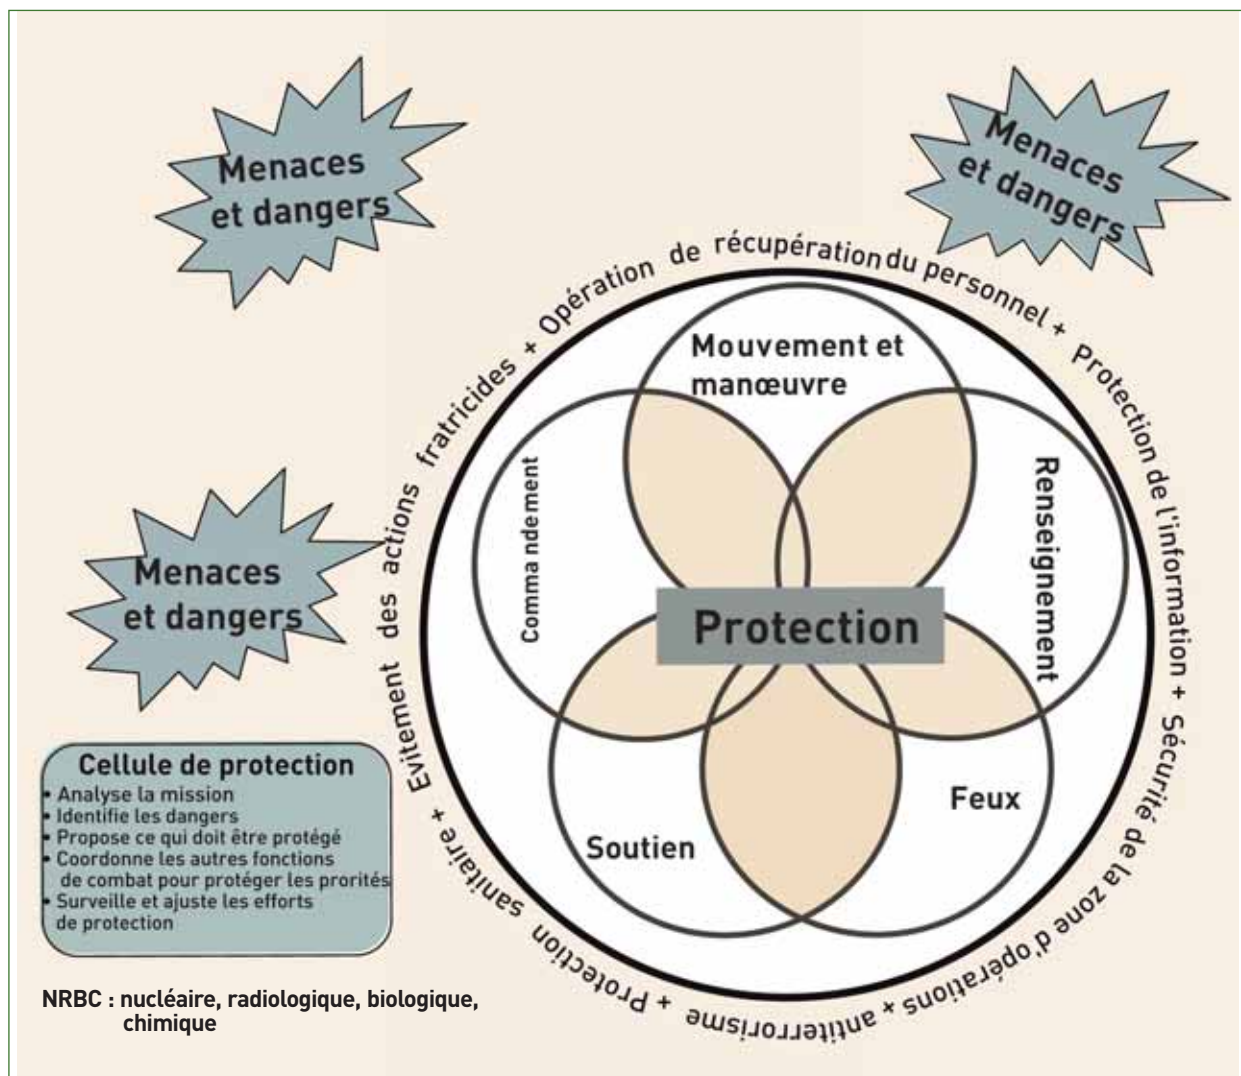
Menaces et dangers

Menaces et dangers

Menaces et dangers

Evitement des actions fratricides + Opération de récupération du personnel + Protection de l'information + Sécurité de la zone d'opérations + antiterrorisme + Protection sanitaire +

Mouvement et manœuvre

Comma ndement

Renseignement

Protection

Soutien

Feux

Cellule de protection
• Analyse la mission
• Identifie les dangers
• Propose ce qui doit être protégé
• Coordonne les autres fonctions de combat pour protéger les prorités
• Surveille et ajuste les efforts de protection

NRBC : nucléaire, radiologique, biologique, chimique